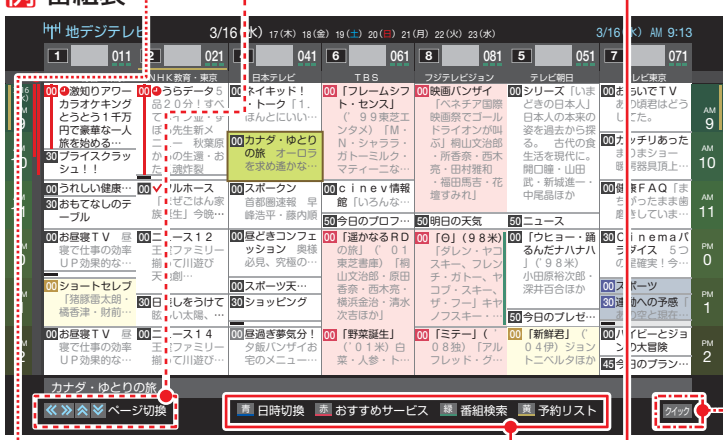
番組表

地デジテレビ 3/16(木) 17(木) 18(金) 19(土) 20(日) 21(月) 22(火) 23(水) 3/16(木) AM 9:13

1 011 | 2 021 | 4 041 | 6 061 | 8 081 | 5 051 | 7 071

NHK教育・東京 | 日本テレビ | TBS | フジテレビジョン | テレビ朝日 | テレビ東京

00 激知りアワー カラオケキング とうとう1千万 円で豪華な一人 旅を始める…
30 プライスクラッシュ!!
00 うれしい健康…
30 おもてなしのテーブル
00 お昼寝TV 昼寝で仕事の効率UP効果的な…
00 ショートセレブ 「猪豚書太朗・橘香津・財前…
00 お昼寝TV 昼寝で仕事の効率UP効果的な…

00 うらデータ 5 品20分!すべ 卵 先生新メ 秋菜原 の生涯・お 跡昨報
00 リルホース なぜごはん家 族「生」予晩…
00 ース12 ファミリー まって川遊び 劇…
30 し見をうけて 太い太陽、…
00 ース14 ファミリー まって川遊び 劇…

00 キイキッド! トーク「1. 気んとにいい…
00 カナダ・ゆとりの旅 オーロラを求め遙かな…
00 スポーツ 首都圏速報 早峰浩平・藤内順
00 昼どきコンフェッション 奥様必見、究極の…
00 スポーツ天…
30 ショッピング
00 昼過ぎ夢気分! 夕飯バンザイお宅のメニュ…

00 「フレームシフト・センス」 (99東芝エンタメ) 「M・N・シャララ・ガトーミルク・マティーニ去…
00 cinev情報館「いろんな…
00 今日のブロフ…
00 「遥かなるRDの旅」(01東芝書庫) 「桐山文治郎・原田香奈・西木亮・横浜金治・清水次吉ほか」
00 「野菜誕生」(01東芝)白菜・人参・ト…

00 映画バンザイ 「ベネチア国際映画祭でゴールドライオンが叫ぶ」桐山文治郎・所香奈・西木亮・田中雅和・福田瑪吾・花壇すみれ」
00 明日の天気
00 「O」(98米)「ダレン・ヤコスキー、フレンチ・ガトー・ヤコブ・スキー、ザ・フー・キャノスキー・ス…
00 「ミテー」(08独)「アルフレッド・ク…

00 シリーズ「いまどきの日本人」日本人の本来の姿を追い探る。古代の食生活を現代に。開口瞳・山田武・新城進一・中尾晶ほか
00 ニュース
00 「ウヒョー・踊るんだナハナハ」(98米) 小田原裕次郎・深井百合ほか
00 今日のブレゼ…
00 「新鮮君」(04伊)ジョントニベルタほか

00 おしいでTV あの頃君はどうした。
00 カッチリあったまりショー 総合婦員頂上…
00 健康FAQ「まがったまま歯磨きしている…
00 Cinemaパラダイス 5つの星確実!今…
00 スポーツ
30 遙か…への予感
00 パイピーとジョンの大冒険
45 今日の…

AM 9 | AM 10 | AM 11 | PM 0 | PM 1 | PM 2

カナダ・ゆとりの旅

ページ切換
青 日時切換 赤 おすすめサービス 緑 番組検索 黄 予約リスト
クイック